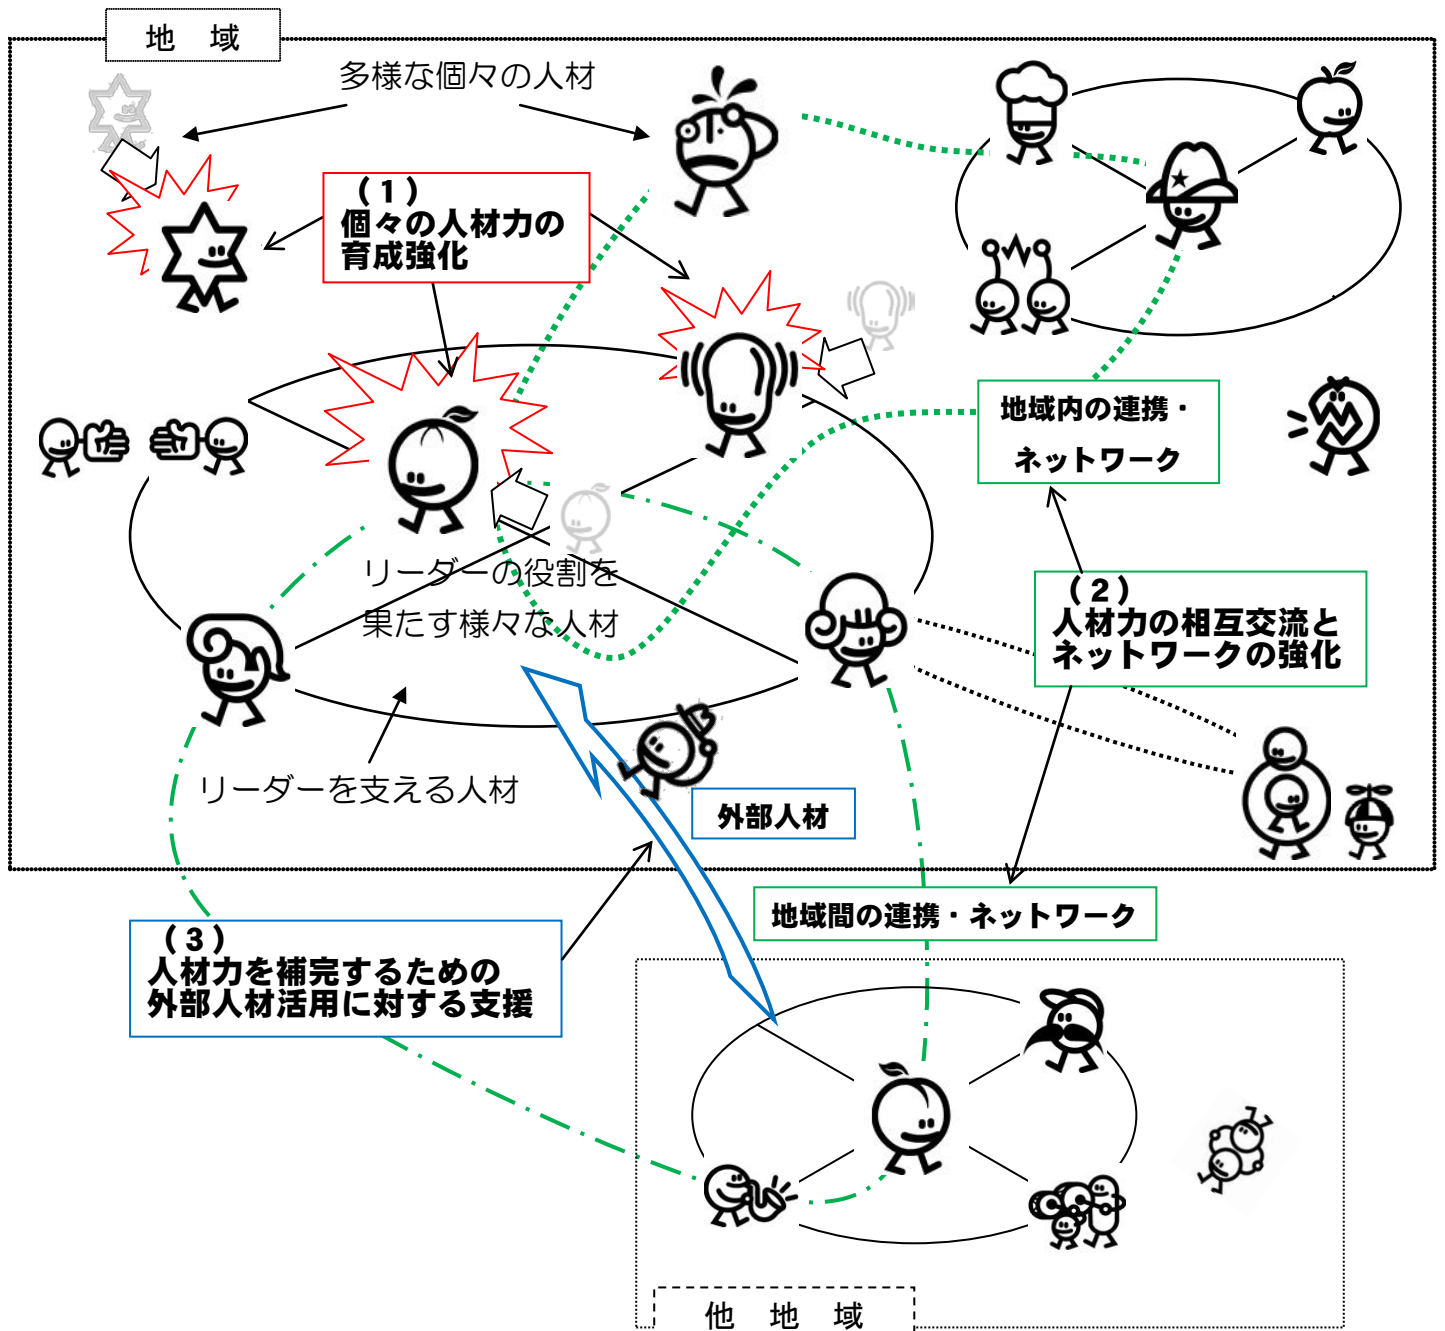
地　域

多様な個々の人材

（１）
個々の人材力の育成強化

地域内の連携・ネットワーク

リーダーの役割を果たす様々な人材

（２）
人材力の相互交流とネットワークの強化

リーダーを支える人材

外部人材

地域間の連携・ネットワーク

（３）
人材力を補完するための外部人材活用に対する支援

他　地　域